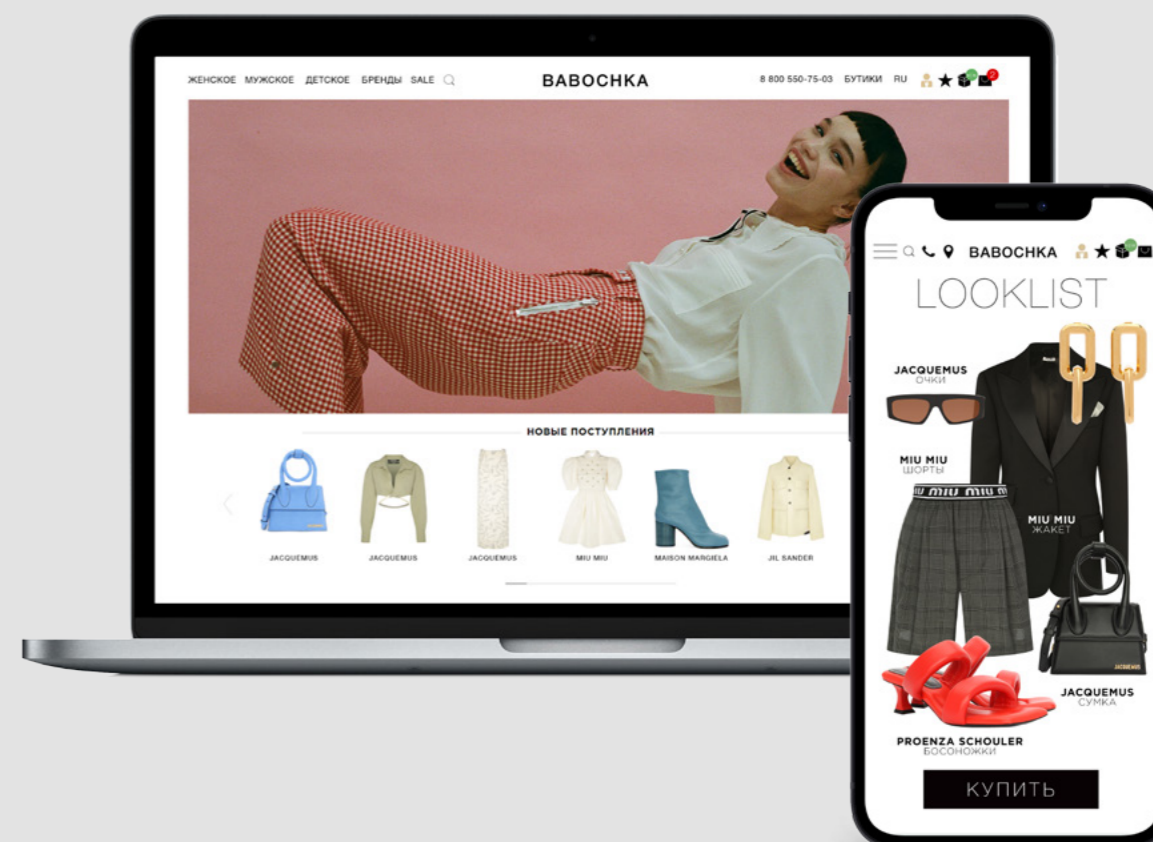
ЖЕНСКОЕ МУЖСКОЕ ДЕТСКОЕ БРЕНДЫ SALE

BABOCHKA

8 800 550-75-03 БУТИКИ RU

НОВЫЕ ПОСТУПЛЕНИЯ

JACQUEMUS
JACQUEMUS
JACQUEMUS
MIU MIU
MAISON MARGIELA
JIL SANDER

BABOCHKA

LOOKLIST

JACQUEMUS
ОЧКИ

MIU MIU
ШОРТЫ

MIU MIU
ЖАКЕТ

JACQUEMUS
СУМКА

PROENZA SCHOULER
БОСОНОЖКИ

КУПИТЬ